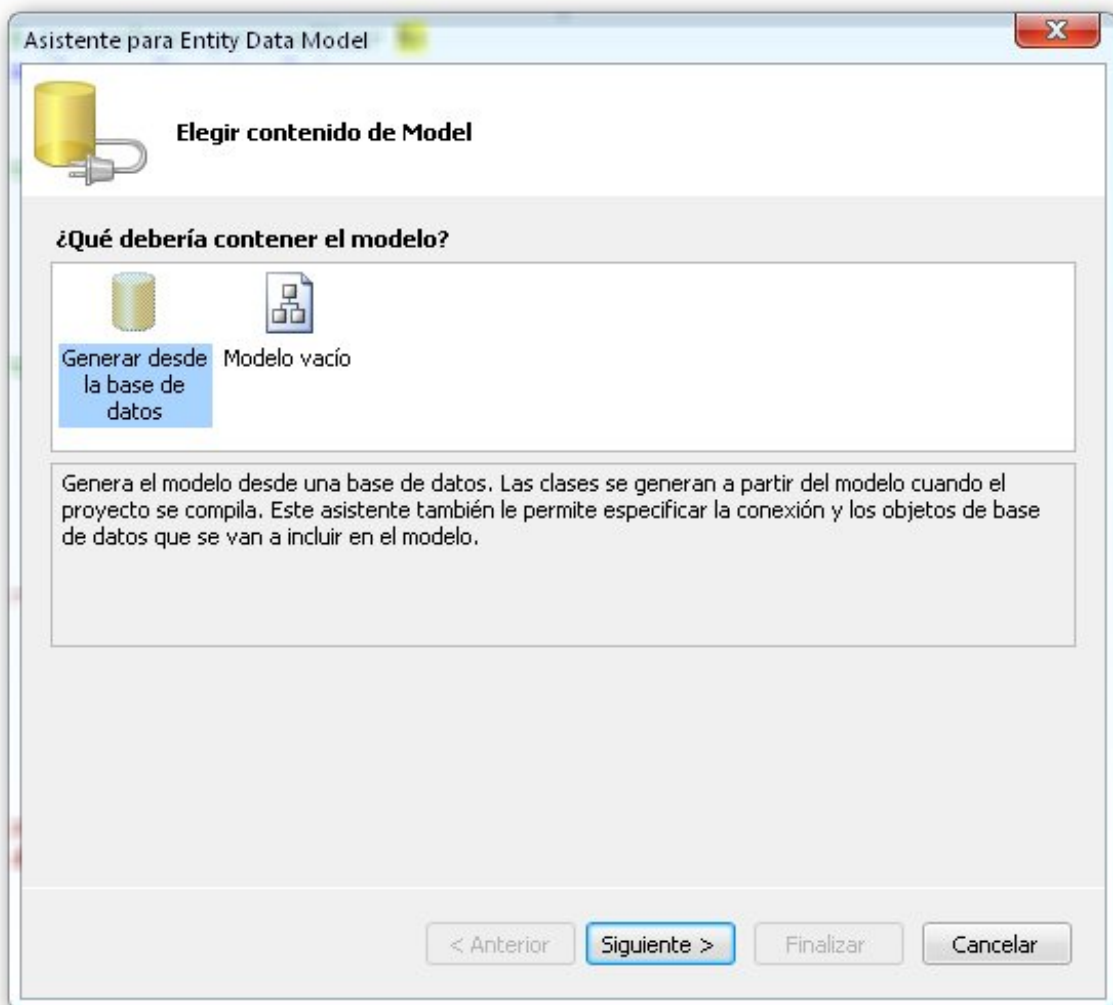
Asistente para Entity Data Model

Elegir contenido de Model

¿Qué debería contener el modelo?

Generar desde la base de datos

Modelo vacío

Genera el modelo desde una base de datos. Las clases se generan a partir del modelo cuando el proyecto se compila. Este asistente también le permite especificar la conexión y los objetos de base de datos que se van a incluir en el modelo.

< Anterior

Siguiente >

Finalizar

Cancelar